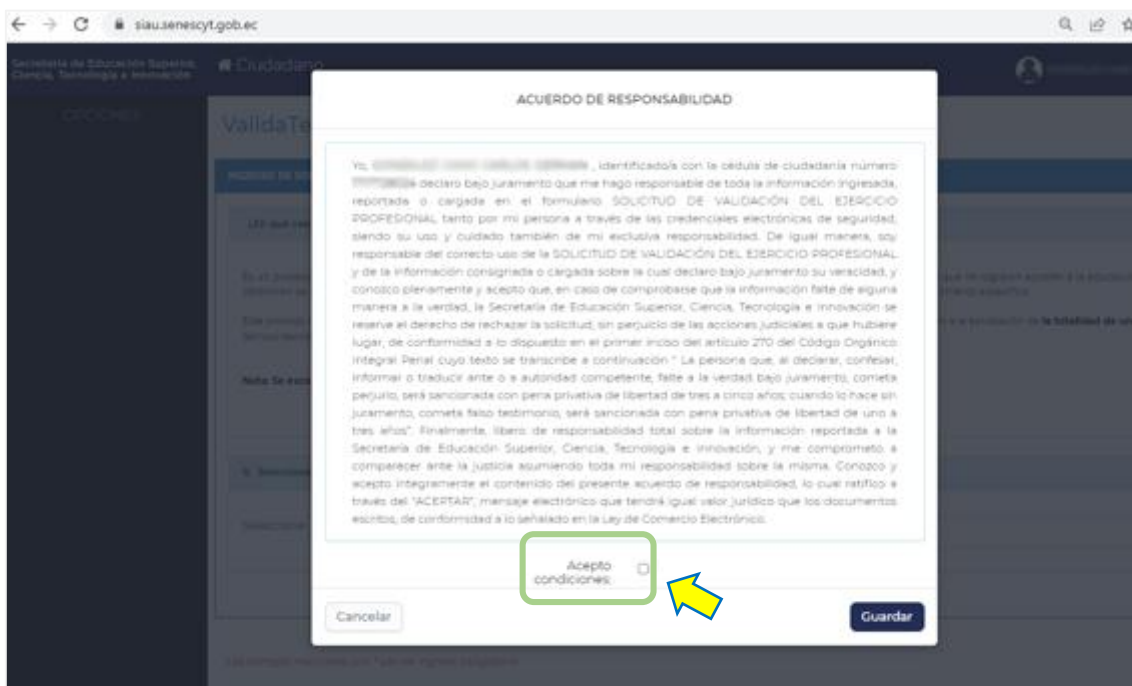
siau.senescyt.gob.ec

Secretaría de Educación Superior, Ciencia, Tecnología e Innovación

Ciudadano

OPCIONES

ValidaTe

ACUERDO DE RESPONSABILIDAD

Yo, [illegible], identificado/a con la cédula de ciudadanía número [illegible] declaro bajo juramento que me hago responsable de toda la información ingresada, reportada o cargada en el formulario SOLICITUD DE VALIDACIÓN DEL EJERCICIO PROFESIONAL, tanto por mi persona a través de las credenciales electrónicas de seguridad, siendo su uso y cuidado también de mi exclusiva responsabilidad. De igual manera, soy responsable del correcto uso de la SOLICITUD DE VALIDACIÓN DEL EJERCICIO PROFESIONAL y de la información consignada o cargada sobre la cual declaro bajo juramento su veracidad, y conozco plenamente y acepto que, en caso de comprobarse que la información falte de alguna manera a la verdad, la Secretaría de Educación Superior, Ciencia, Tecnología e Innovación se reserva el derecho de rechazar la solicitud, sin perjuicio de las acciones judiciales a que hubiere lugar, de conformidad a lo dispuesto en el primer inciso del artículo 270 del Código Orgánico Integral Penal cuyo texto se transcribe a continuación " La persona que, al declarar, confesar, informar o traducir ante o a autoridad competente, falte a la verdad bajo juramento, cometa perjurio, será sancionada con pena privativa de libertad de tres a cinco años; cuando lo hace sin juramento, cometa falso testimonio, será sancionada con pena privativa de libertad de uno a tres años". Finalmente, libero de responsabilidad total sobre la información reportada a la Secretaría de Educación Superior, Ciencia, Tecnología e Innovación, y me comprometo a comparecer ante la justicia asumiendo toda mi responsabilidad sobre la misma. Conozco y acepto íntegramente el contenido del presente acuerdo de responsabilidad, lo cual ratifico a través del "ACEPTAR", mensaje electrónico que tendrá igual valor jurídico que los documentos escritos, de conformidad a lo señalado en la Ley de Comercio Electrónico.

Acepto condiciones:

Cancelar

Guardar